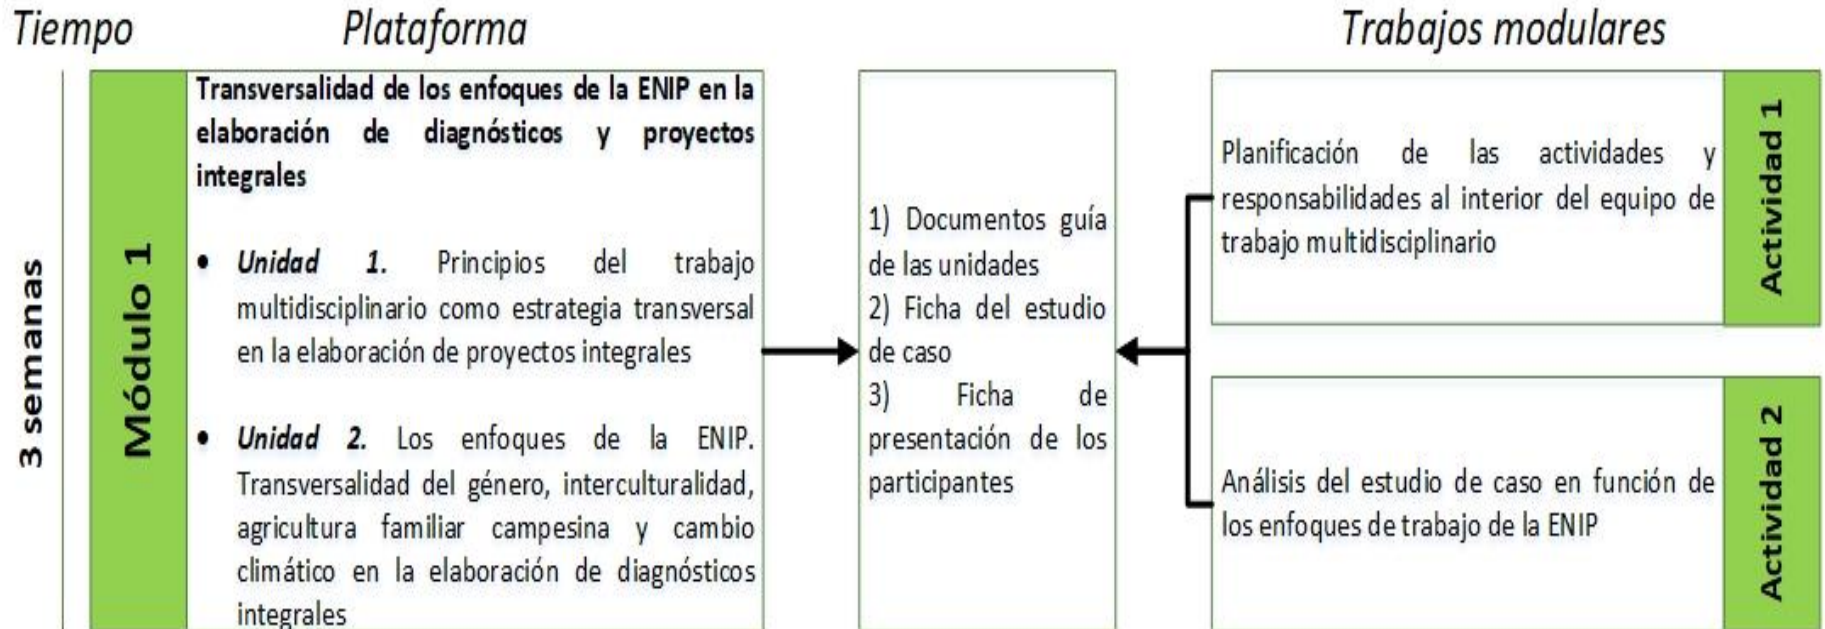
Tiempo

Plataforma

Trabajos modulares

3 semanas

Módulo 1

Transversalidad de los enfoques de la ENIP en la elaboración de diagnósticos y proyectos integrales

• *Unidad 1.* Principios del trabajo multidisciplinario como estrategia transversal en la elaboración de proyectos integrales

• *Unidad 2.* Los enfoques de la ENIP. Transversalidad del género, interculturalidad, agricultura familiar campesina y cambio climático en la elaboración de diagnósticos integrales

1) Documentos guía de las unidades
2) Ficha del estudio de caso
3) Ficha de presentación de los participantes

Planificación de las actividades y responsabilidades al interior del equipo de trabajo multidisciplinario

Actividad 1

Análisis del estudio de caso en función de los enfoques de trabajo de la ENIP

Actividad 2